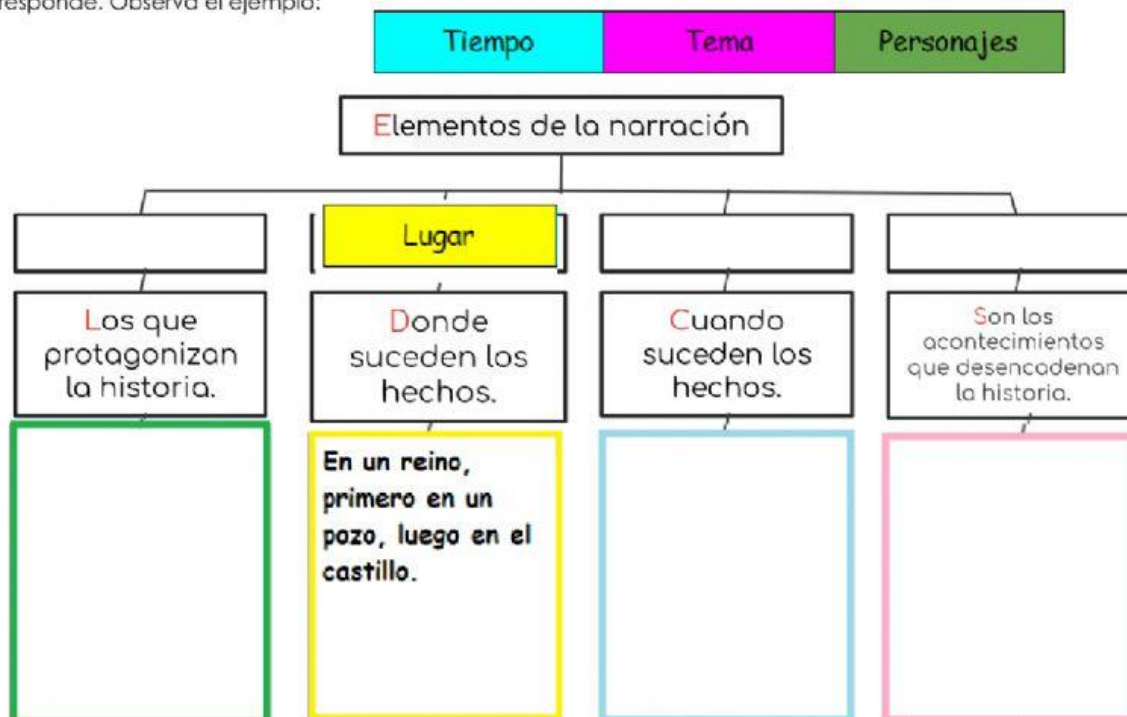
esponde. Observa el ejemplo.

| Tiempo | Tema | Personajes |
|---|---|---|

Elementos de la narración

Lugar

Los que protagonizan la historia.

Donde suceden los hechos.

Cuando suceden los hechos.

Son los acontecimientos que desencadenan la historia.

En un reino, primero en un pozo, luego en el castillo.